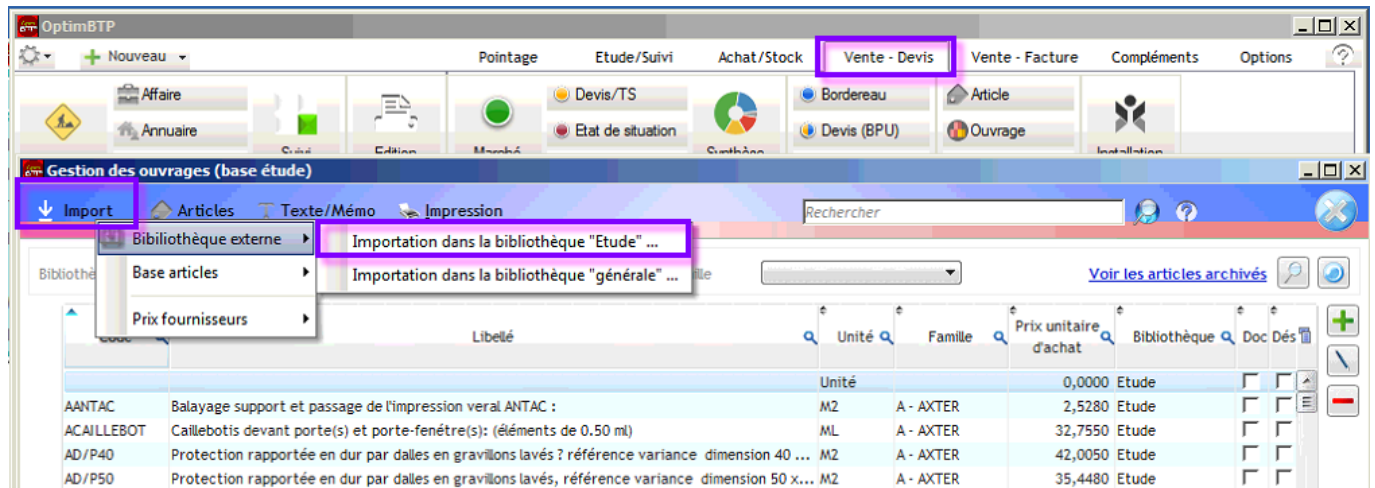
OptimBTP

Nouveau

Pointage | Etude/Suivi | Achat/Stock | Vente - Devis | Vente - Facture | Compléments | Options

Affaire
Annuaire
Suivi
Edition
Marché
Devis/TS
Etat de situation
Synthèse
Bordereau
Devis (BPU)
Article
Ouvrage
Installation

Gestion des ouvrages (base étude)

Import | Articles | Texte/Mémo | Impression

Rechercher

Bibliothèque externe
Base articles
Prix fournisseurs

Importation dans la bibliothèque "Etude" ...
Importation dans la bibliothèque "générale" ...

Bibliothè

ille

Voir les articles archivés

| Code | Libellé | Unité | Famille | Prix unitaire d'achat | Bibliothèque | Doc | Dés |
|---|---|---|---|---|---|---|---|
| | | Unité | | 0,0000 | Etude | | |
| AANTAC | Balayage support et passage de l'impression veral ANTAC : | M2 | A - AXTER | 2,5280 | Etude | | |
| ACAILLEBOT | Caillebotis devant porte(s) et porte-fenêtre(s): (éléments de 0.50 ml) | ML | A - AXTER | 32,7550 | Etude | | |
| AD/P40 | Protection rapportée en dur par dalles en gravillons lavés ? référence variance dimension 40 ... | M2 | A - AXTER | 42,0050 | Etude | | |
| AD/P50 | Protection rapportée en dur par dalles en gravillons lavés, référence variance dimension 50 x... | M2 | A - AXTER | 35,4480 | Etude | | |